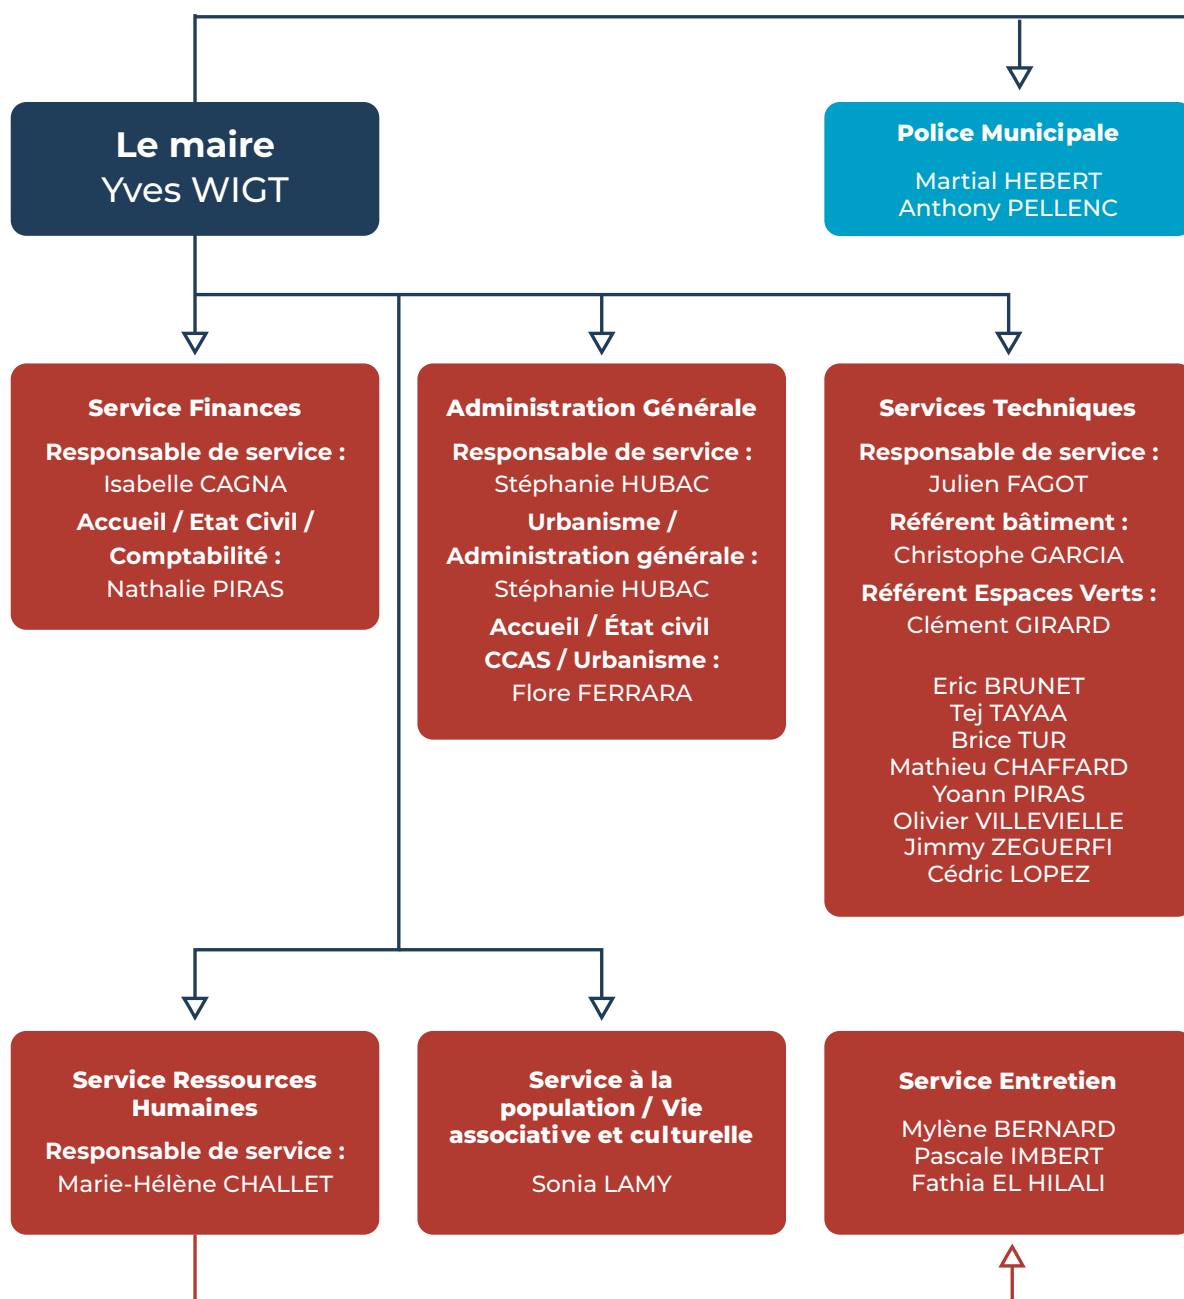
Le maire
Yves WIGT

Police Municipale

Martial HEBERT
Anthony PELLENC

Service Finances

Responsable de service :
Isabelle CAGNA

Accueil / Etat Civil / Comptabilité :
Nathalie PIRAS

Administration Générale

Responsable de service :
Stéphanie HUBAC

Urbanisme / Administration générale :
Stéphanie HUBAC

Accueil / État civil CCAS / Urbanisme :
Flore FERRARA

Services Techniques

Responsable de service :
Julien FAGOT

Référent bâtiment :
Christophe GARCIA

Référent Espaces Verts :
Clément GIRARD

Eric BRUNET
Tej TAYAA
Brice TUR
Mathieu CHAFFARD
Yoann PIRAS
Olivier VILLEVIELLE
Jimmy ZEGUERFI
Cédric LOPEZ

Service Ressources Humaines

Responsable de service :
Marie-Hélène CHALLET

Service à la population / Vie associative et culturelle

Sonia LAMY

Service Entretien

Mylène BERNARD
Pascale IMBERT
Fathia EL HILALI